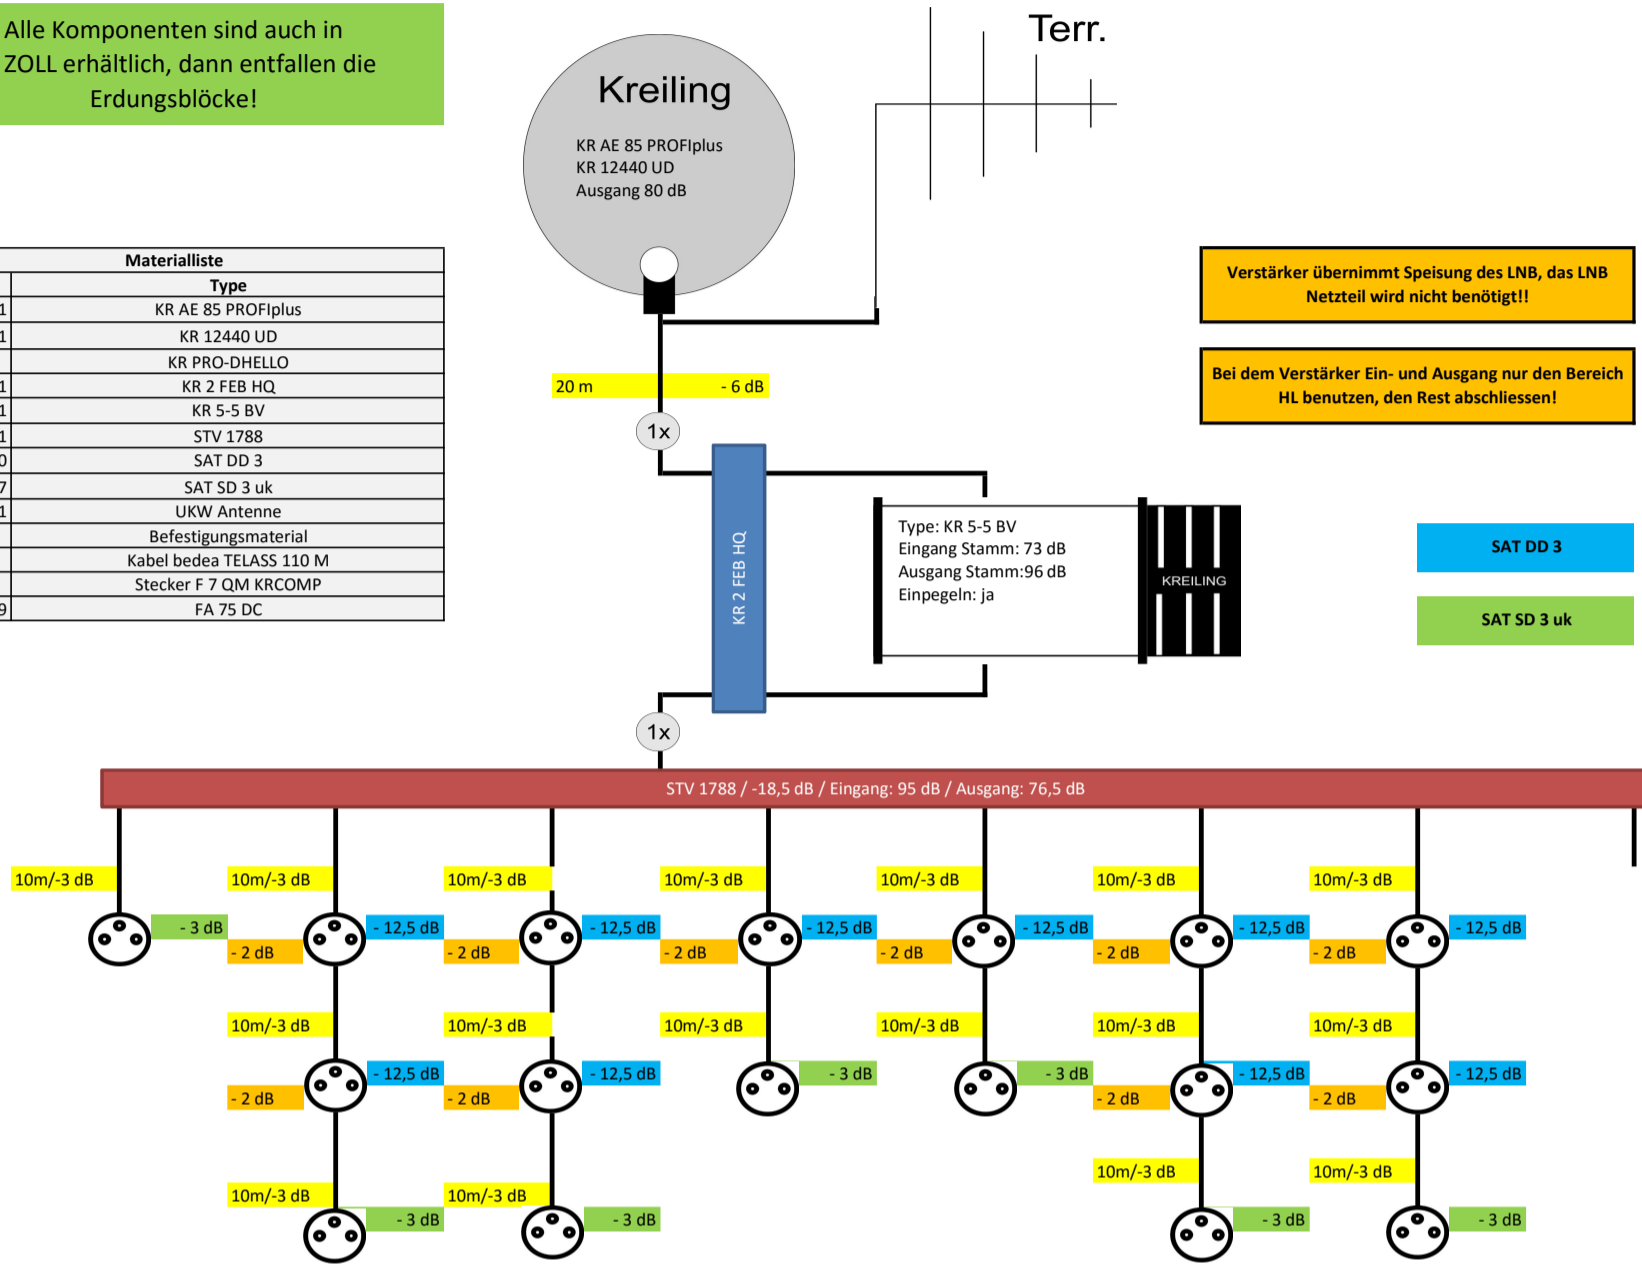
Alle Komponenten sind auch in ZOLL erhältlich, dann entfallen die Erdungsblöcke!

Kreiling

KR AE 85 PROFIplus
KR 12440 UD
Ausgang 80 dB

Terr.

| | Materialliste |
|---|---|
| | Type |
| 1 | KR AE 85 PROFIplus |
| 1 | KR 12440 UD |
| | KR PRO-DHELLO |
| 1 | KR 2 FEB HQ |
| 1 | KR 5-5 BV |
| 1 | STV 1788 |
| 0 | SAT DD 3 |
| 7 | SAT SD 3 uk |
| 1 | UKW Antenne |
| | Befestigungsmaterial |
| | Kabel bedea TELASS 110 M |
| | Stecker F 7 QM KRCOMP |
| 9 | FA 75 DC |

Verstärker übernimmt Speisung des LNB, das LNB Netzteil wird nicht benötigt!!

Bei dem Verstärker Ein- und Ausgang nur den Bereich HL benutzen, den Rest abschliessen!

20 m - 6 dB

1x

KR 2 FEB HQ

Type: KR 5-5 BV
Eingang Stamm: 73 dB
Ausgang Stamm:96 dB
Einpegeln: ja

KREILING

SAT DD 3

SAT SD 3 uk

1x

STV 1788 / -18,5 dB / Eingang: 95 dB / Ausgang: 76,5 dB

10m/-3 dB
- 3 dB

10m/-3 dB
- 12,5 dB
- 2 dB
10m/-3 dB
- 12,5 dB
- 2 dB
10m/-3 dB
- 3 dB

10m/-3 dB
- 12,5 dB
- 2 dB
10m/-3 dB
- 12,5 dB
- 2 dB
10m/-3 dB
- 3 dB

10m/-3 dB
- 12,5 dB
- 2 dB
10m/-3 dB
- 3 dB

10m/-3 dB
- 12,5 dB
- 2 dB
10m/-3 dB
- 3 dB

10m/-3 dB
- 12,5 dB
- 2 dB
10m/-3 dB
- 12,5 dB
- 2 dB
10m/-3 dB
- 3 dB

10m/-3 dB
- 12,5 dB
- 2 dB
10m/-3 dB
- 12,5 dB
- 2 dB
10m/-3 dB
- 3 dB